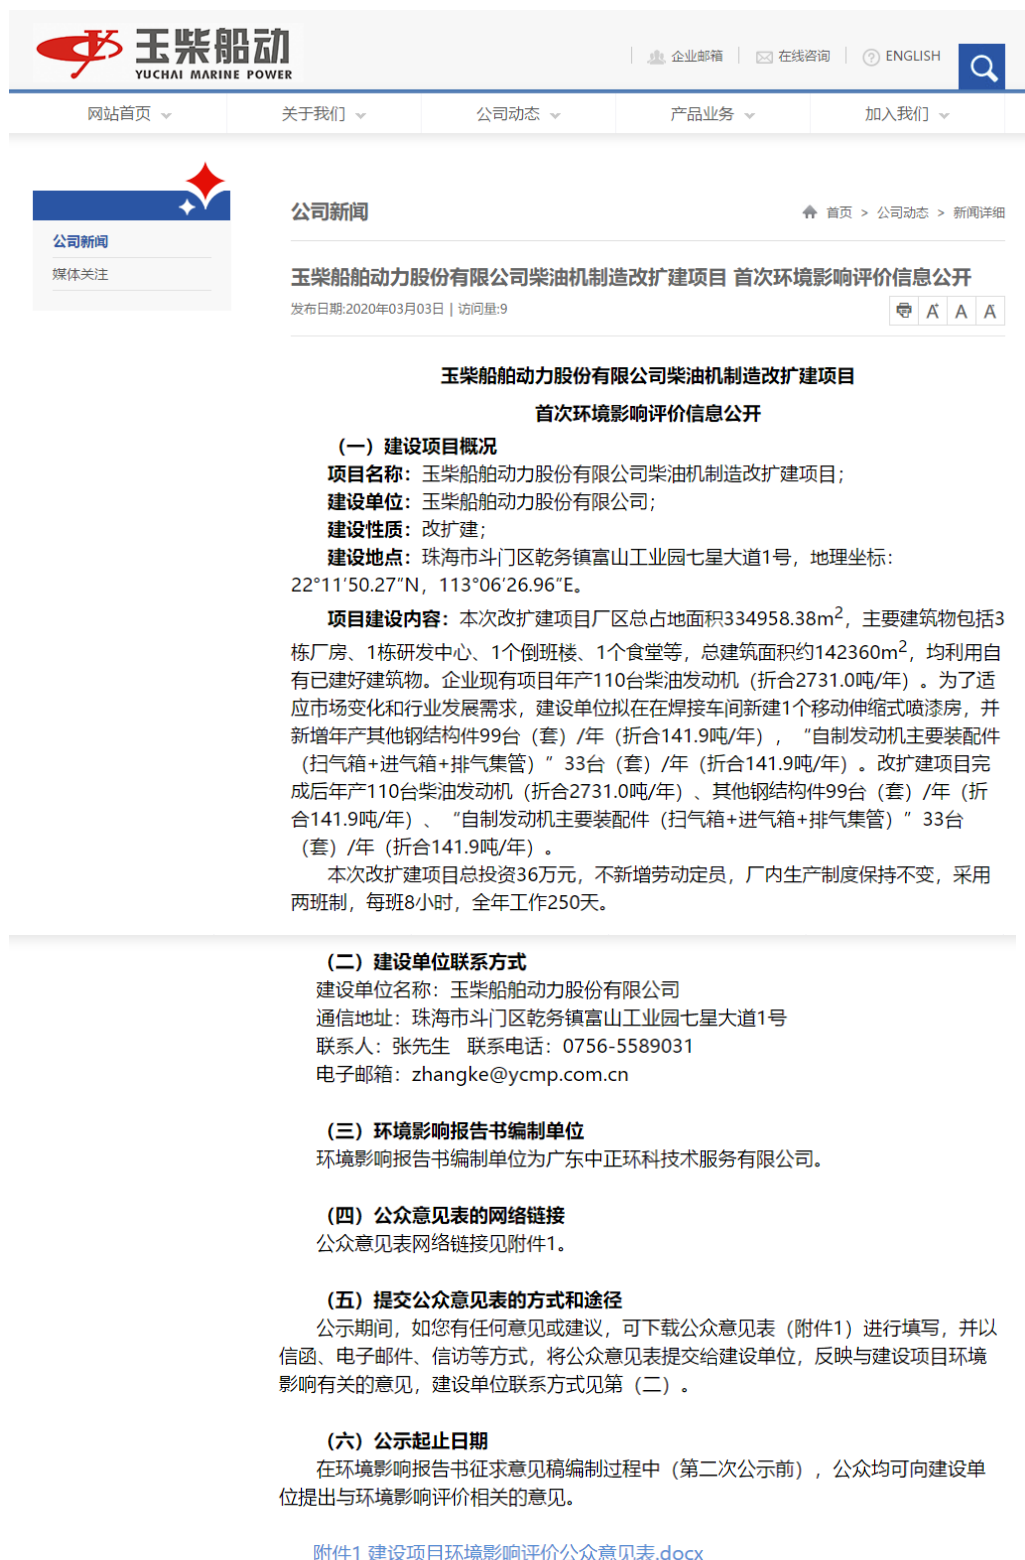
玉柴船动
YUCHAI MARINE POWER

企业邮箱 在线咨询 ENGLISH

网站首页 关于我们 公司动态 产品业务 加入我们

公司新闻
媒体关注

公司新闻

首页 > 公司动态 > 新闻详细

玉柴船舶动力股份有限公司柴油机制造改扩建项目 首次环境影响评价信息公开

发布日期:2020年03月03日 | 访问量:9

A A A

玉柴船舶动力股份有限公司柴油机制造改扩建项目

首次环境影响评价信息公开

（一）建设项目概况

项目名称：玉柴船舶动力股份有限公司柴油机制造改扩建项目；

建设单位：玉柴船舶动力股份有限公司；

建设性质：改扩建；

建设地点：珠海市斗门区乾务镇富山工业园七星大道1号，地理坐标：22°11′50.27″N，113°06′26.96″E。

项目建设内容：本次改扩建项目厂区总占地面积334958.38m$^2$，主要建筑物包括3栋厂房、1栋研发中心、1个倒班楼、1个食堂等，总建筑面积约142360m$^2$，均利用自有已建好建筑物。企业现有项目年产110台柴油发动机（折合2731.0吨/年）。为了适应市场变化和行业发展需求，建设单位拟在在焊接车间新建1个移动伸缩式喷漆房，并新增年产其他钢结构件99台（套）/年（折合141.9吨/年），“自制发动机主要装配件（扫气箱+进气箱+排气集管）”33台（套）/年（折合141.9吨/年）。改扩建项目完成后年产110台柴油发动机（折合2731.0吨/年）、其他钢结构件99台（套）/年（折合141.9吨/年）、“自制发动机主要装配件（扫气箱+进气箱+排气集管）”33台（套）/年（折合141.9吨/年）。

本次改扩建项目总投资36万元，不新增劳动定员，厂内生产制度保持不变，采用两班制，每班8小时，全年工作250天。

（二）建设单位联系方式

建设单位名称：玉柴船舶动力股份有限公司

通信地址：珠海市斗门区乾务镇富山工业园七星大道1号

联系人：张先生 联系电话：0756-5589031

电子邮箱：zhangke@ycmp.com.cn

（三）环境影响报告书编制单位

环境影响报告书编制单位为广东中正环科技术服务有限公司。

（四）公众意见表的网络链接

公众意见表网络链接见附件1。

（五）提交公众意见表的方式和途径

公示期间，如您有任何意见或建议，可下载公众意见表（附件1）进行填写，并以信函、电子邮件、信访等方式，将公众意见表提交给建设单位，反映与建设项目环境影响有关的意见，建设单位联系方式见第（二）。

（六）公示起止日期

在环境影响报告书征求意见稿编制过程中（第二次公示前），公众均可向建设单位提出与环境影响评价相关的意见。

附件1 建设项目环境影响评价公众意见表.docx